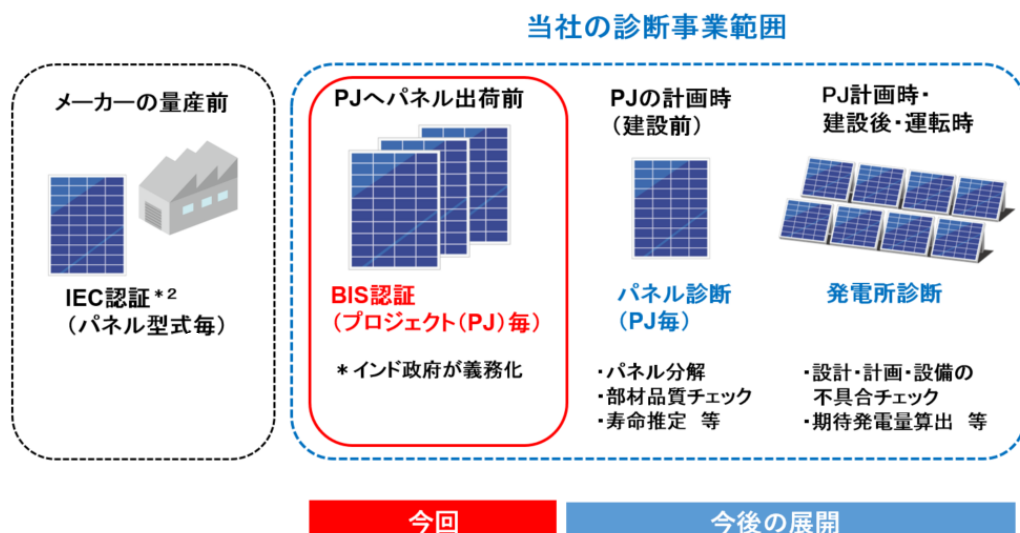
当社の診断事業範囲

メーカーの量産前

IEC認証＊²
（パネル型式毎）

PJへパネル出荷前

BIS認証
（プロジェクト（PJ）毎）

＊インド政府が義務化

PJの計画時
（建設前）

パネル診断
（PJ毎）

・パネル分解
・部材品質チェック
・寿命推定　等

PJ計画時・
建設後・運転時

発電所診断

・設計・計画・設備の
不具合チェック
・期待発電量算出　等

今回

今後の展開